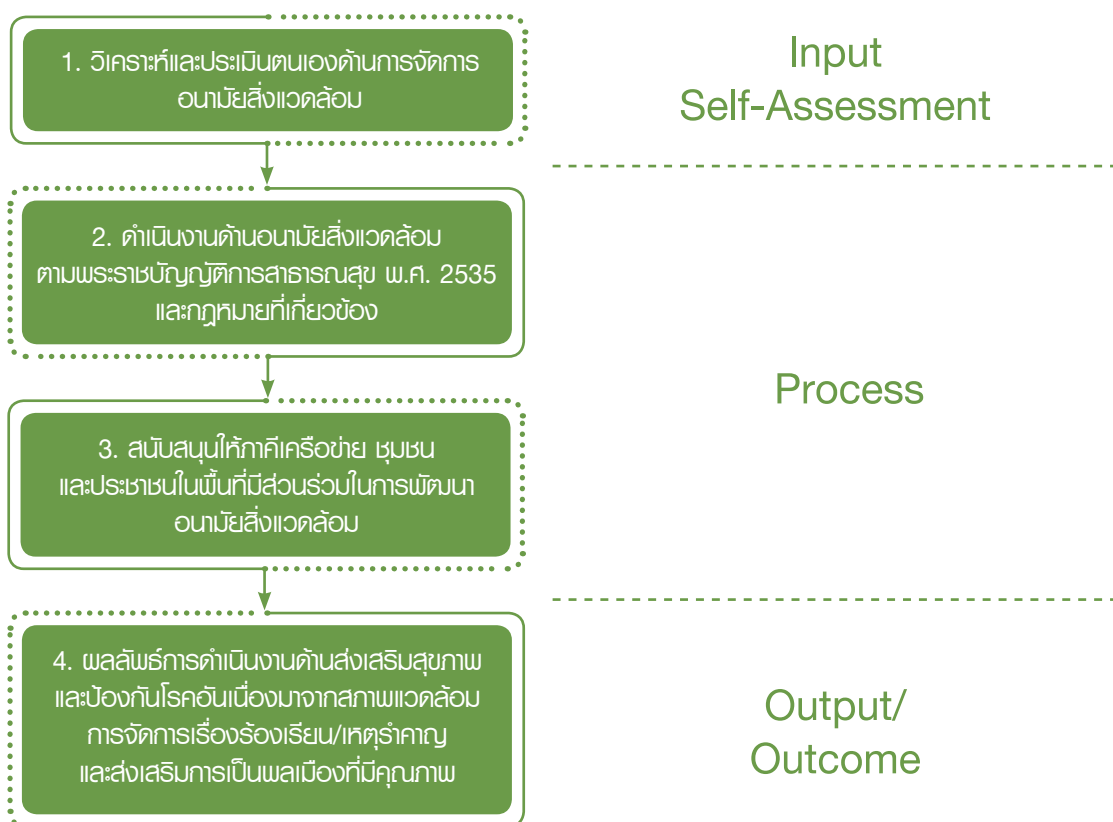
1. วิเคราะห์และประเมินตนเองด้านการจัดการอนามัยสิ่งแวดล้อม

Input
Self-Assessment

2. ดำเนินงานด้านอนามัยสิ่งแวดล้อม ตามพระราชบัญญัติการสาธารณสุข พ.ศ. 2535 และกฎหมายที่เกี่ยวข้อง

Process

3. สนับสนุนให้ภาคีเครือข่าย ชุมชน และประชาชนในพื้นที่มีส่วนร่วมในการพัฒนาอนามัยสิ่งแวดล้อม

4. ผลลัพธ์การดำเนินงานด้านส่งเสริมสุขภาพ และป้องกันโรคอันเนื่องมาจากสภาพแวดล้อม การจัดการเรื่องร้องเรียน/เหตุรำคาญ และส่งเสริมการเป็นพลเมืองที่มีคุณภาพ

Output/
Outcome